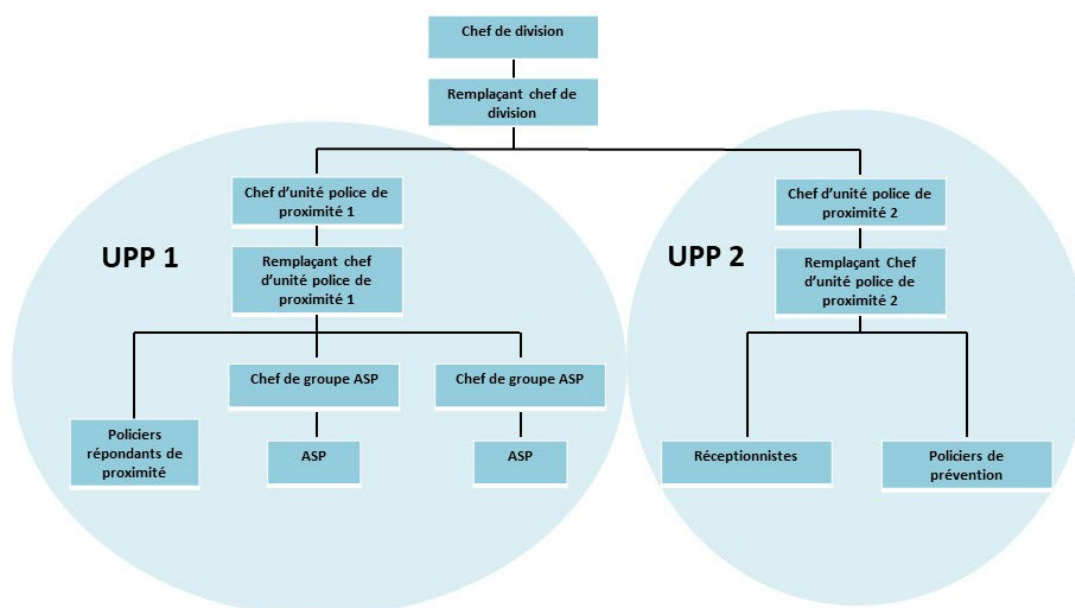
Chef de division

Remplaçant chef de division

UPP 1

Chef d'unité police de proximité 1

Remplaçant chef d'unité police de proximité 1

Policiers répondants de proximité

Chef de groupe ASP

ASP

Chef de groupe ASP

ASP

UPP 2

Chef d'unité police de proximité 2

Remplaçant Chef d'unité police de proximité 2

Réceptionnistes

Policiers de prévention